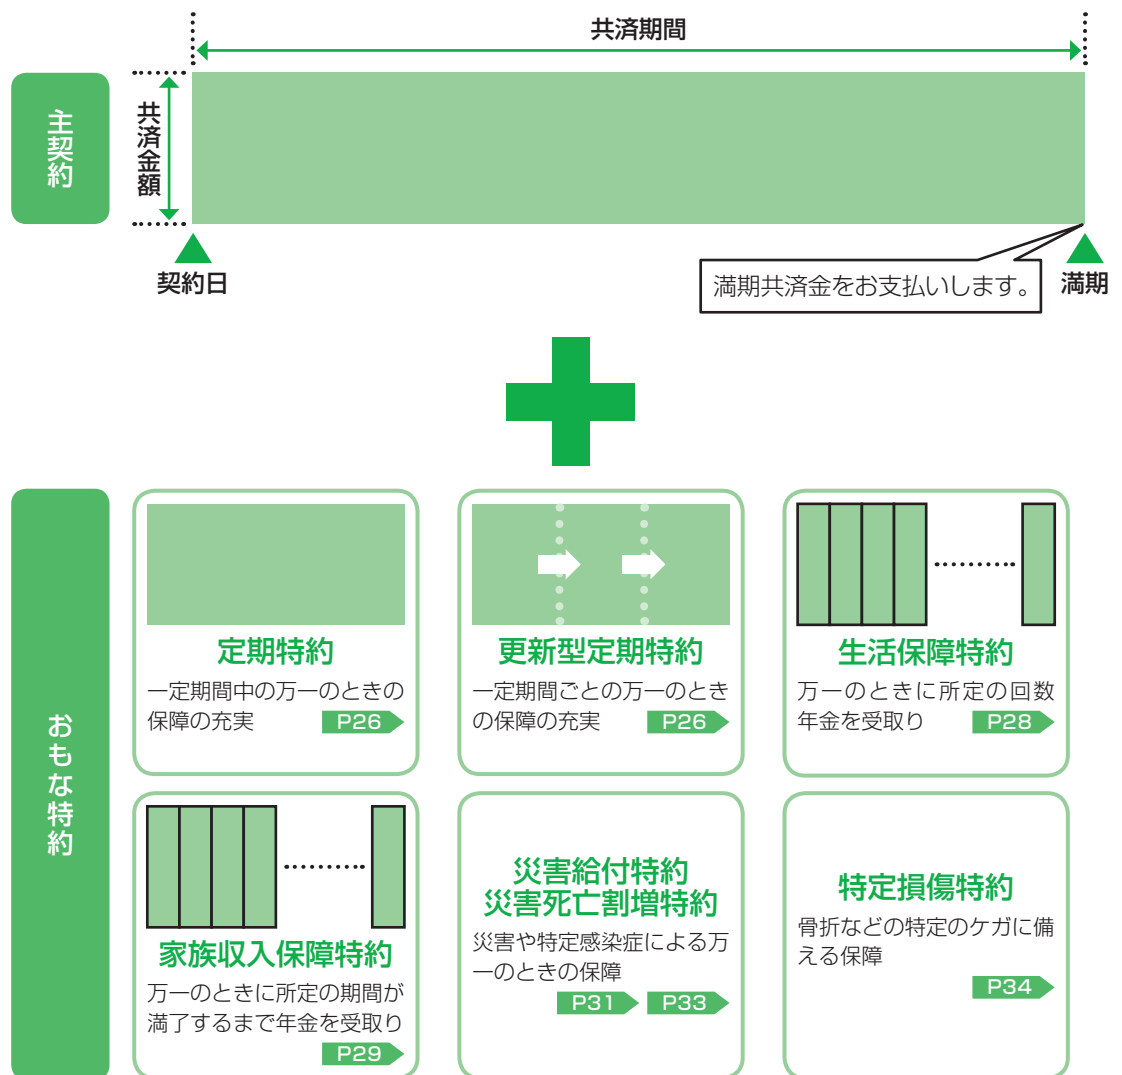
共済期間

主契約

共済金額

契約日

満期共済金をお支払いします。

満期

おもな特約

定期特約
一定期間中の万一のときの保障の充実
P26

更新型定期特約
一定期間ごとの万一のときの保障の充実
P26

生活保障特約
万一のときに所定の回数年金を受取り
P28

家族収入保障特約
万一のときに所定の期間が満了するまで年金を受取り
P29

災害給付特約
災害死亡割増特約
災害や特定感染症による万一のときの保障
P31 P33

特定損傷特約
骨折などの特定のケガに備える保障
P34